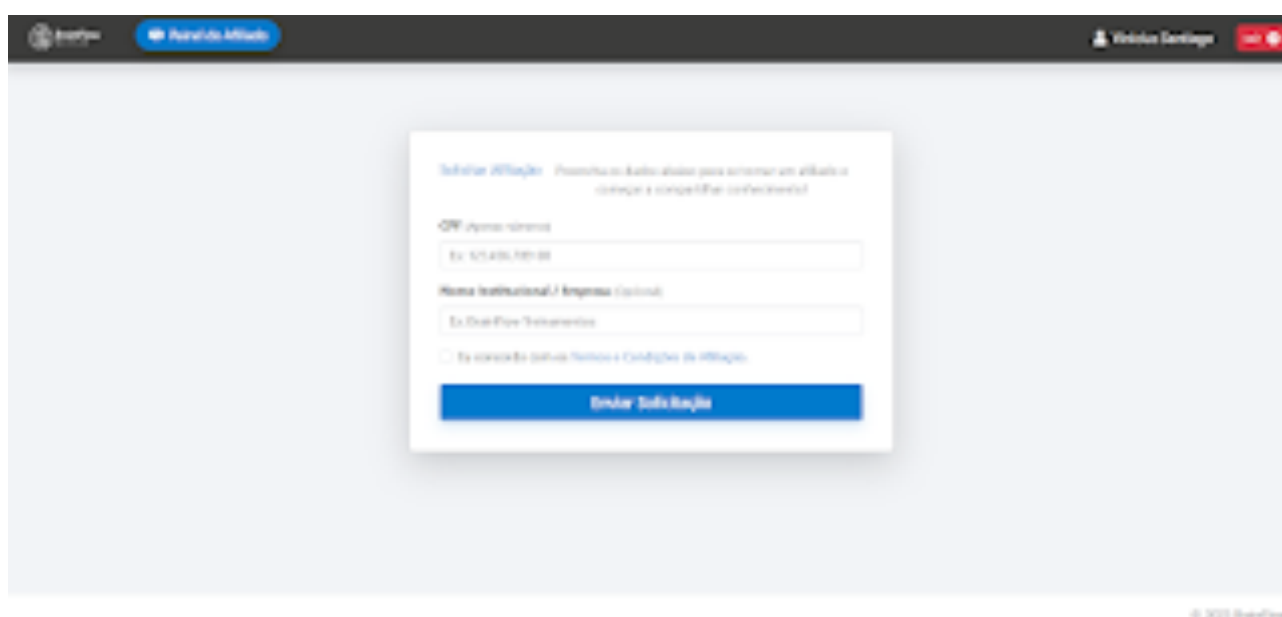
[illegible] Painel do Afiliado

Vinicius Santiago

Solicitar Afiliação Preencha os dados abaixo para se tornar um afiliado e começar a compartilhar conhecimento!

CPF (Apenas números)

Ex: 123.456.789-00

Nome Institucional / Empresa (Opcional)

Ex: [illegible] Treinamentos

Eu concordo com os Termos e Condições de Afiliação

Enviar Solicitação

© 2025 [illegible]